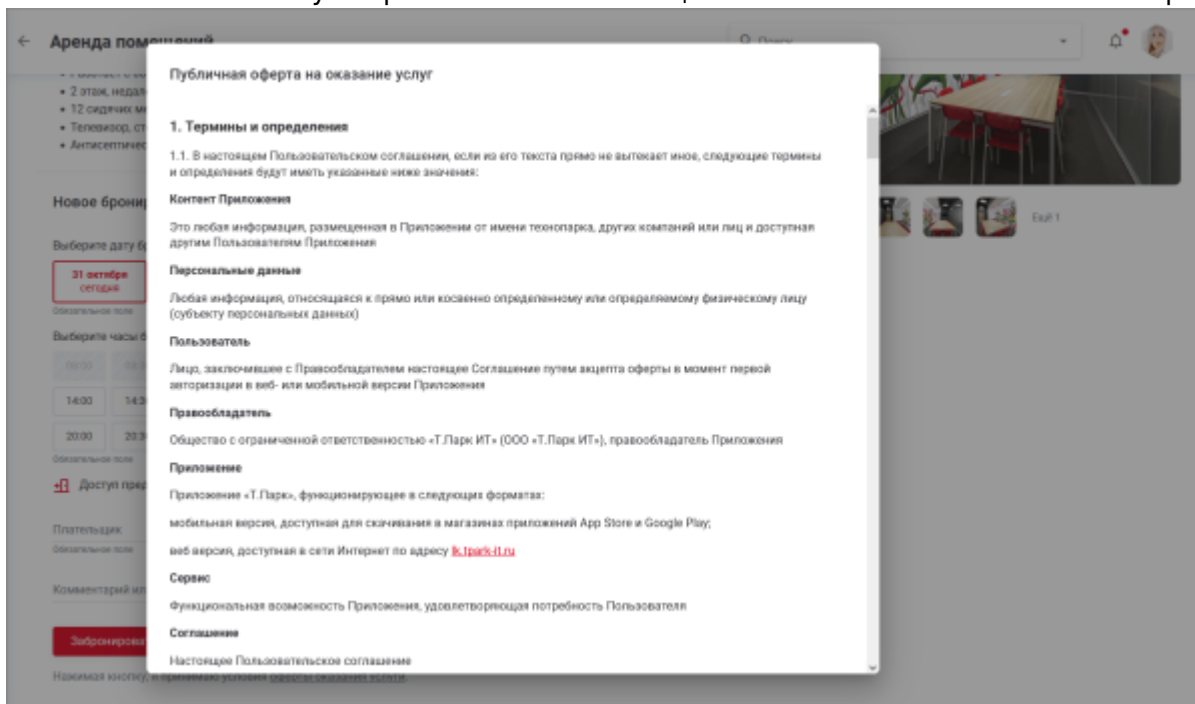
← Аренда помещений

Поиск

• 2 этаж, недал
• 12 сидячих ме
• Телевизор, ст
• Антисептиче

Новое брони

Выберите дату б

31 октября
сегодня

Обязательное поле

Выберите часы б

14:00 14:3

20:00 20:3

Обязательное поле

Доступ пред

Плательщик

Обязательное поле

Комментарий к

Забронирова

Нажимая кнопку, я принимаю условия оферты оказания услуги

Ещё 1

Публичная оферта на оказание услуг

1. Термины и определения

1.1. В настоящем Пользовательском соглашении, если из его текста прямо не вытекает иное, следующие термины и определения будут иметь указанные ниже значения:

Контент Приложения

Это любая информация, размещенная в Приложении от имени технопарка, других компаний или лиц и доступная другим Пользователям Приложения

Персональные данные

Любая информация, относящаяся к прямо или косвенно определенному или определяемому физическому лицу (субъекту персональных данных)

Пользователь

Лицо, заключившее с Правообладателем настоящее Соглашение путем акцепта оферты в момент первой авторизации в веб- или мобильной версии Приложения

Правообладатель

Общество с ограниченной ответственностью «Т.Парк ИТ» (ООО «Т.Парк ИТ»), правообладатель Приложения

Приложение

Приложение «Т.Парк», функционирующее в следующих форматах:

мобильная версия, доступная для скачивания в магазинах приложений App Store и Google Play;

веб версия, доступная в сети Интернет по адресу lk.tpark-it.ru

Сервис

Функциональная возможность Приложения, удовлетворяющая потребность Пользователя

Соглашение

Настоящее Пользовательское соглашение